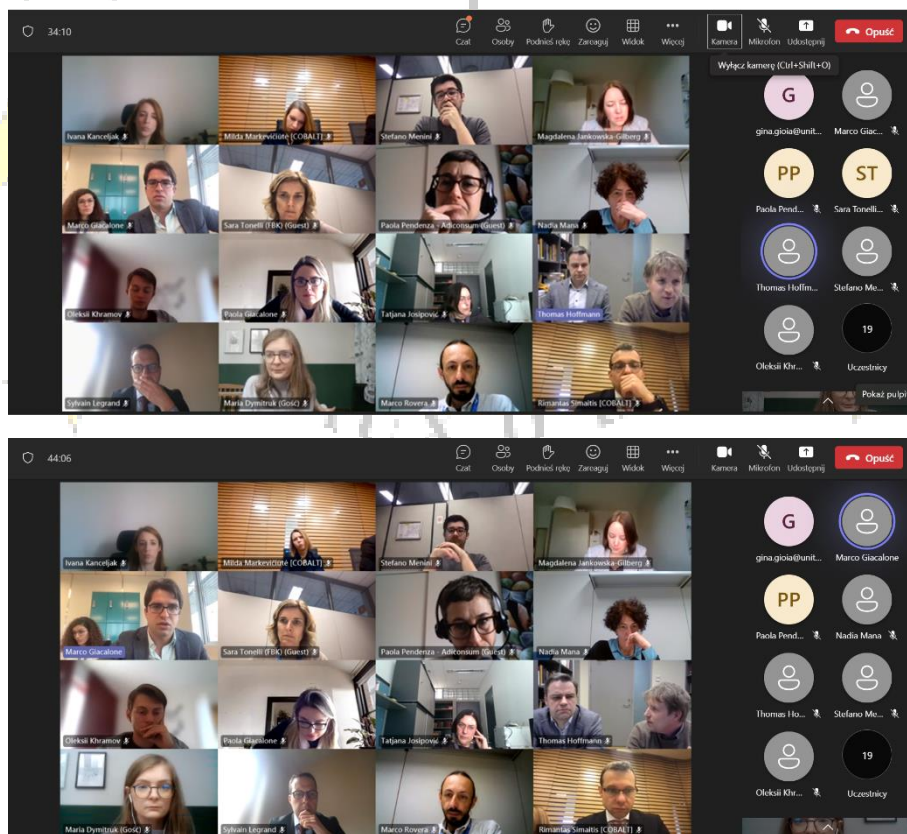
34:10

Czat Osoby Podnieś rękę Zareaguj Widok Więcej Kamera Mikrofon Udostępnij Opuść

Wyłącz kamerę (Ctrl+Shift+O)

Ivana Kanceljak
Milda Markevičiūtė (COBALT)
Stefano Menini
Magdalena Jankowska-Gilberg
Marco Giacalone
Sara Tonelli (FBK) (Guest)
Paola Pendenza - Adiconsum (Guest)
Nadia Mana
Oleksii Khramov
Paola Giacalone
Tatjana Josipović
Thomas Hoffmann
Sylvain Legrand
Maria Dymitruk (Gość)
Marco Rovera
Rimantas Simaitis (COBALT)

G gina.gioia@unit...
Marco Giac...
PP Paola Pend...
ST Sara Tonelli...
Thomas Hoffm...
Stefano Me...
Oleksii Khr...
19 Uczestnicy
Pokaż pulpi

44:06

Czat Osoby Podnieś rękę Zareaguj Widok Więcej Kamera Mikrofon Udostępnij Opuść

Ivana Kanceljak
Milda Markevičiūtė (COBALT)
Stefano Menini
Magdalena Jankowska-Gilberg
Marco Giacalone
Sara Tonelli (FBK) (Guest)
Paola Pendenza - Adiconsum (Guest)
Nadia Mana
Oleksii Khramov
Paola Giacalone
Tatjana Josipović
Thomas Hoffmann
Maria Dymitruk (Gość)
Sylvain Legrand
Marco Rovera
Rimantas Simaitis (COBALT)

G gina.gioia@unit...
Marco Giacalone
PP Paola Pend...
Nadia Mana
Thomas Ho...
Stefano Me...
Oleksii Khr...
19 Uczestnicy